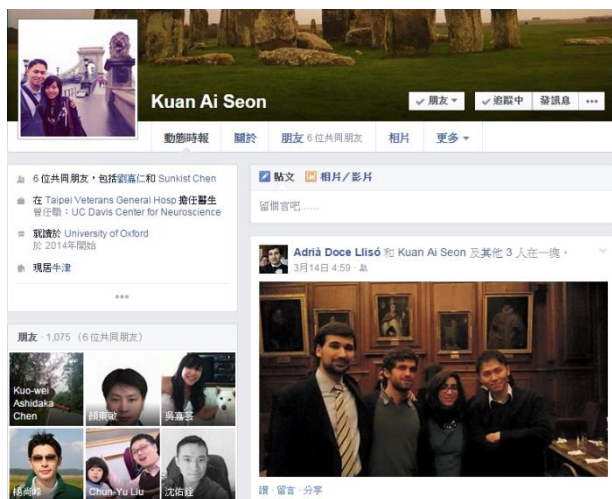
Kuan Ai Seon

✓朋友 ▾ ✓追蹤中 發訊息 •••

動態時報 關於 朋友 6 位共同朋友 相片 更多 ▾

6 位共同朋友，包括劉嘉仁和 Sunkist Chen

在 Taipei Veterans General Hosp 擔任醫生
曾任職：UC Davis Center for Neuroscience

就讀於 University of Oxford
於 2014年開始

現居牛津

•••

朋友 · 1,075（6 位共同朋友）

Kuo-wei Ashidaka Chen

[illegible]

吳嘉雲

楊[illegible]

Chun-Yu Liu

沈佑鋒

貼文 相片／影片

留個言吧……

Adrià Doce Llisó 和 Kuan Ai Seon 及其他 3 人在一塊。
3月14日 4:59 ·

讚 · 留言 · 分享